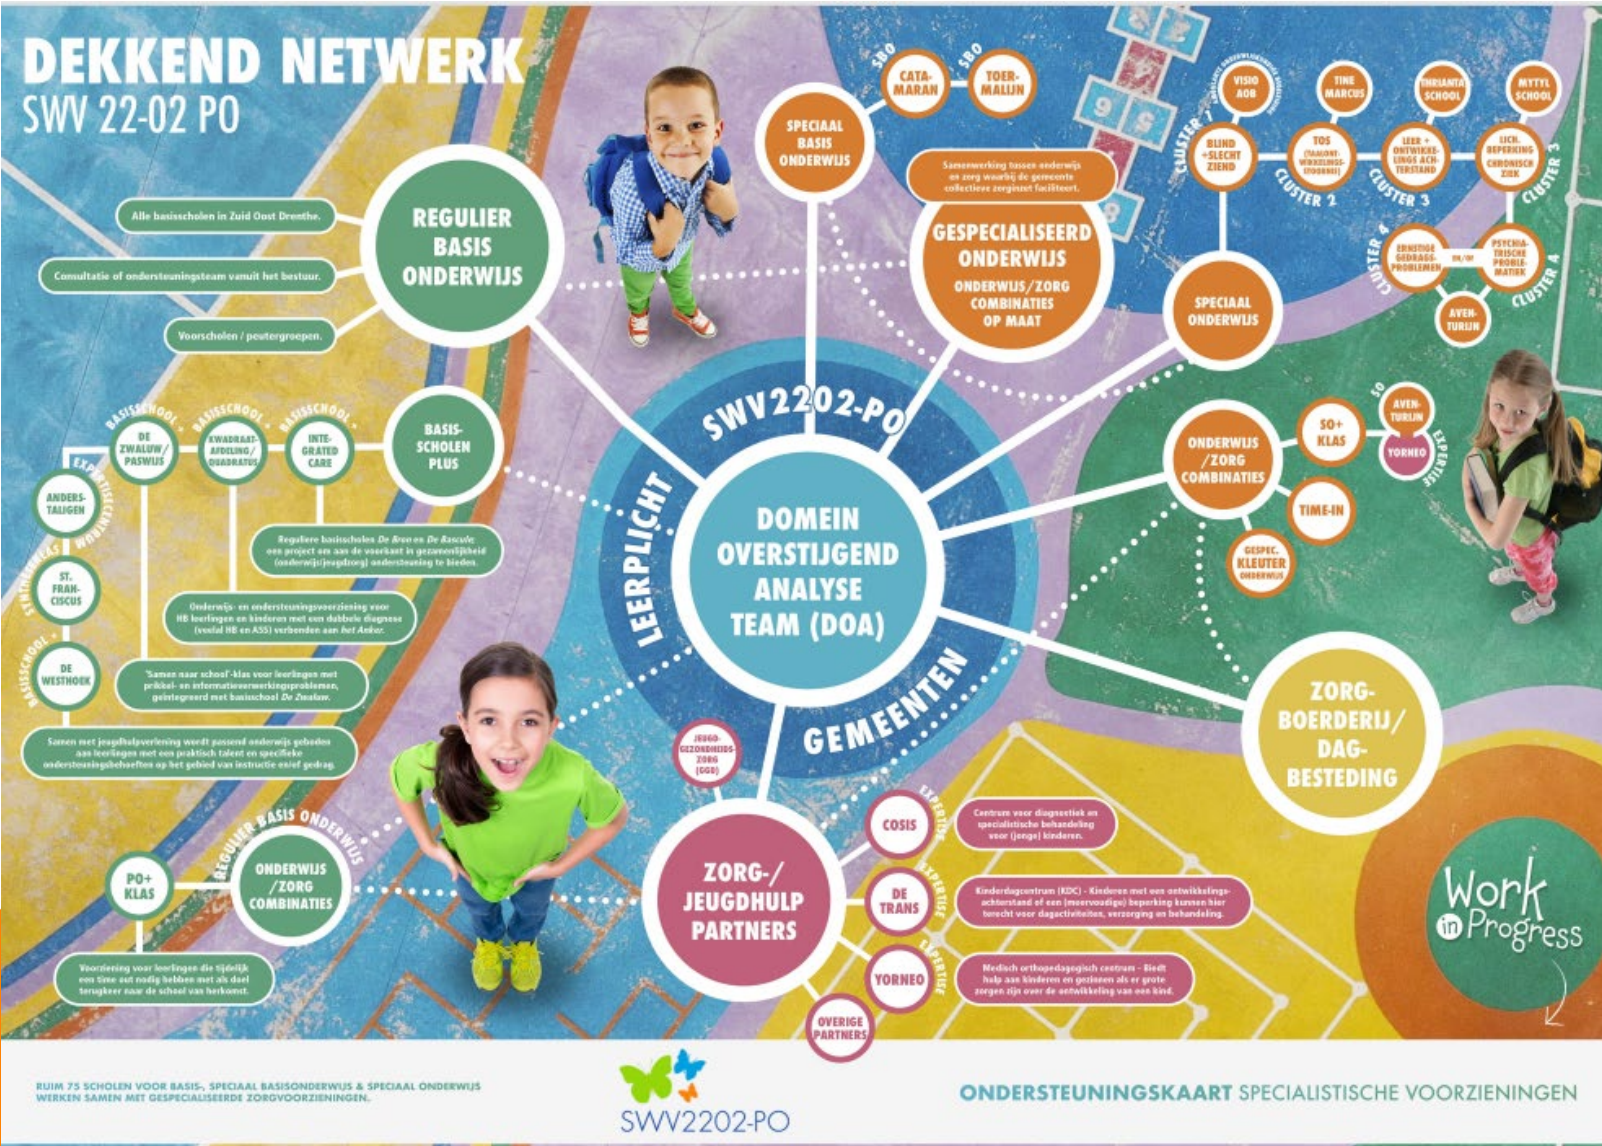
DEKKEND NETWERK
SWV 22-02 PO

REGULIER BASIS ONDERWIJS

Alle basisscholen in Zuid Oost Drenthe.

Consultatie of ondersteuningsteam vanuit het bestuur.

Voorscholen / peutergroepen.

SPECIAAL BASIS ONDERWIJS

SBO CATA-MARAN

SBO TOER-MALIJN

Samenwerking tussen onderwijs en zorg waarbij de gemeente collectieve zorginzet faciliteert.

GESPECIALISEERD ONDERWIJS

ONDERWIJS/ZORG COMBINATIES OP MAAT

CLUSTER 1 VISIO AOB

BLIND +SLECHT ZIEND

TINE MARCUS

TOS (TAALONTWIKKELINGSSTOORNIS)

CLUSTER 2

THRIANTA SCHOOL

LEER + ONTWIKKELINGS ACHTERSTAND

CLUSTER 3

MYTYL SCHOOL

LICH. BEPERKING CHRONISCH ZIEK

CLUSTER 4

ERNSTIGE GEDRAGS-PROBLEMEN

PSYCHIATRISCHE PROBLEMATIEK

AVEN-TURIJN

SPECIAAL ONDERWIJS

SWV2202-PO

LEERPLICHT

DOMEIN OVERSTIJGEND ANALYSE TEAM (DOA)

GEMEENTEN

BASISSCHOOL DE ZWALUW/PASWIJS

BASISSCHOOL KWADRAAT-AFDELING/QUADRATUS

BASISSCHOOL INTEGRATED CARE

BASIS-SCHOLEN PLUS

EXPERTISECENTRUM ANDERS-TALIGEN

ST. FRAN-CISCUS

BASISSCHOOL DE WESTHOEK

Reguliere basisscholen De Bron en De Rascule; een project om aan de voorkant in gezamenlijkheid (onderwijs/jeugdzorg) ondersteuning te bieden.

Onderwijs- en ondersteuningsvoorziening voor HB leerlingen en kinderen met een dubbele diagnose (veelal HB en ASS) verbonden aan het Anker.

'Samen naar school'-klas voor leerlingen met prikkel- en informatieverwerkingsproblemen, geïntegreerd met basisschool De Zwaluw.

Samen met jeugdhulpverlening wordt passend onderwijs geboden aan leerlingen met een praktisch talent en specifieke ondersteuningsbehoeften op het gebied van instructie en/of gedrag.

SO

AVEN-TURIJN

SO+ KLAS

YORNEO

EXPERTISE

ONDERWIJS /ZORG COMBINATIES

TIME-IN

GESPEC. KLEUTER ONDERWIJS

ZORG-BOERDERIJ/ DAG-BESTEDING

JEUGD-GEZONDHEIDS-ZORG (GGD)

ZORG-/ JEUGDHULP PARTNERS

COSIS

Centrum voor diagnostiek en specialistische behandeling voor (jonge) kinderen.

DE TRANS

Kinderdagcentrum (KDC) - Kinderen met een ontwikkelingsachterstand of een (meervoudige) beperking kunnen hier terecht voor dagactiviteiten, verzorging en behandeling.

YORNEO

Medisch orthopedagogisch centrum - Biedt hulp aan kinderen en gezinnen als er grote zorgen zijn over de ontwikkeling van een kind.

OVERIGE PARTNERS

REGULIER BASIS ONDERWIJS

PO+ KLAS

ONDERWIJS /ZORG COMBINATIES

Voorziening voor leerlingen die tijdelijk een time out nodig hebben met als doel terugkeer naar de school van herkomst.

Work in Progress

RUIM 75 SCHOLEN VOOR BASIS-, SPECIAAL BASISONDERWIJS & SPECIAAL ONDERWIJS WERKEN SAMEN MET GESPECIALISEERDE ZORGVOORZIENINGEN.

SWV2202-PO

ONDERSTEUNINGSKAART SPECIALISTISCHE VOORZIENINGEN